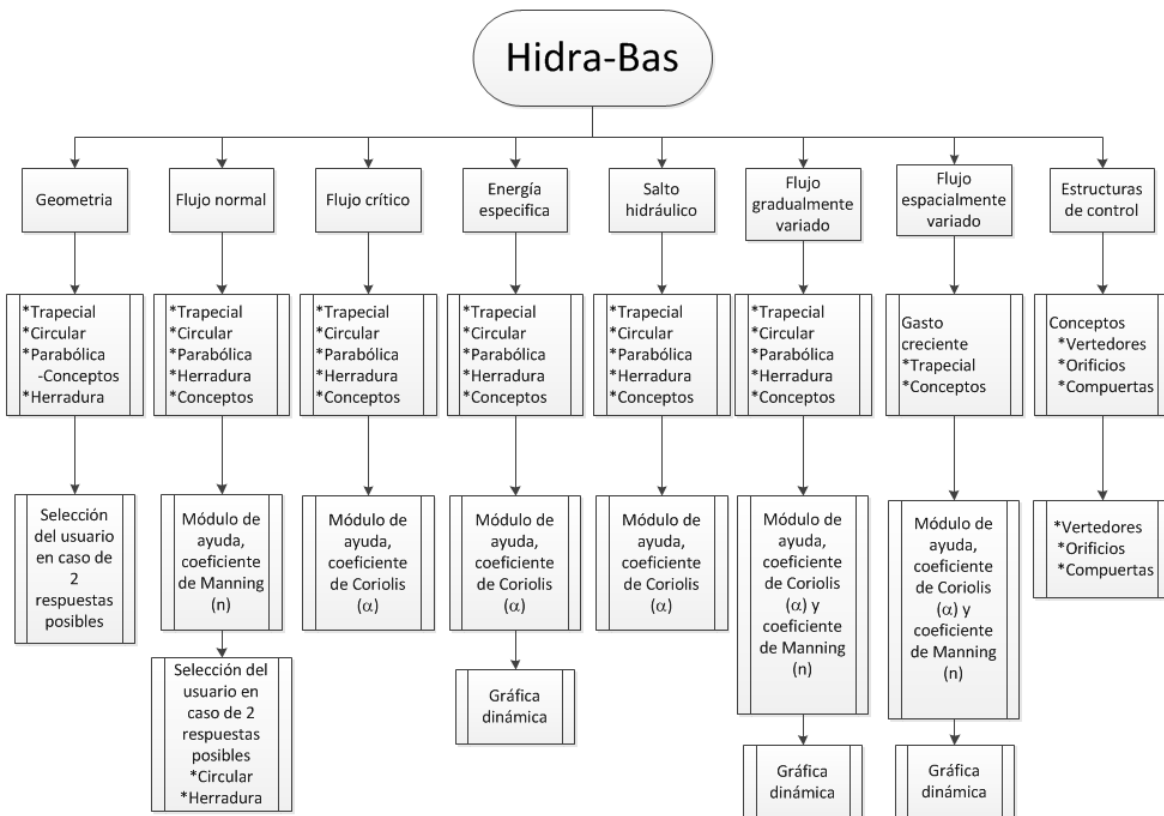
Hidra-Bas

Geometria

*Trapecial
*Circular
*Parabólica
-Conceptos
*Herradura

Selección del usuario en caso de 2 respuestas posibles

Flujo normal

*Trapecial
*Circular
*Parabólica
*Herradura
*Conceptos

Módulo de ayuda, coeficiente de Manning (n)

Selección del usuario en caso de 2 respuestas posibles
*Circular
*Herradura

Flujo crítico

*Trapecial
*Circular
*Parabólica
*Herradura
*Conceptos

Módulo de ayuda, coeficiente de Coriolis ($\alpha$)

Energía especifica

*Trapecial
*Circular
*Parabólica
*Herradura
*Conceptos

Módulo de ayuda, coeficiente de Coriolis ($\alpha$)

Gráfica dinámica

Salto hidráulico

*Trapecial
*Circular
*Parabólica
*Herradura
*Conceptos

Módulo de ayuda, coeficiente de Coriolis ($\alpha$)

Flujo gradualmente variado

*Trapecial
*Circular
*Parabólica
*Herradura
*Conceptos

Módulo de ayuda, coeficiente de Coriolis ($\alpha$) y coeficiente de Manning (n)

Gráfica dinámica

Flujo espacialmente variado

Gasto creciente
*Trapecial
*Conceptos

Módulo de ayuda, coeficiente de Coriolis ($\alpha$) y coeficiente de Manning (n)

Gráfica dinámica

Estructuras de control

Conceptos
*Vertedores
*Orificios
*Compuertas

*Vertedores
*Orificios
*Compuertas